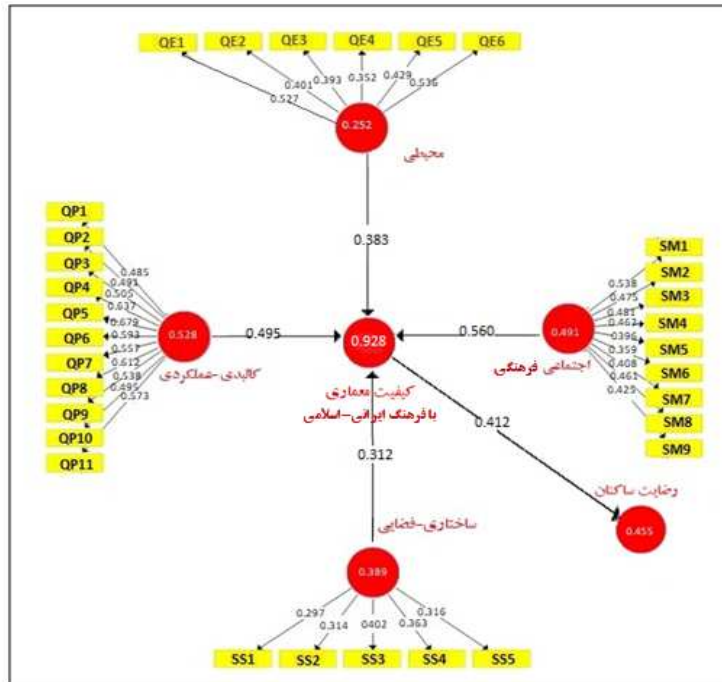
QE1 QE2 QE3 QE4 QE5 QE6

0.527 0.401 0.393 0.352 0.429 0.536

0.252

محیطی

0.383

QP1 QP2 QP3 QP4 QP5 QP6 QP7 QP8 QP9 QP10 QP11

0.485 0.491 0.505 0.637 0.679 0.593 0.557 0.612 0.538 0.495 0.573

0.528

کالبدی-عملکردی

0.495

0.928

کیفیت معماری
با فرهنگ ایرانی-اسلامی

0.560

0.491

اجتماعی فرهنگی

SM1 SM2 SM3 SM4 SM5 SM6 SM7 SM8 SM9

0.538 0.475 0.481 0.462 0.396 0.359 0.408 0.461 0.425

0.412

رضایت ساکنان

0.455

0.312

ساختاری-فضایی

0.389

0.297 0.314 0402 0.363 0.316

SS1 SS2 SS3 SS4 SS5